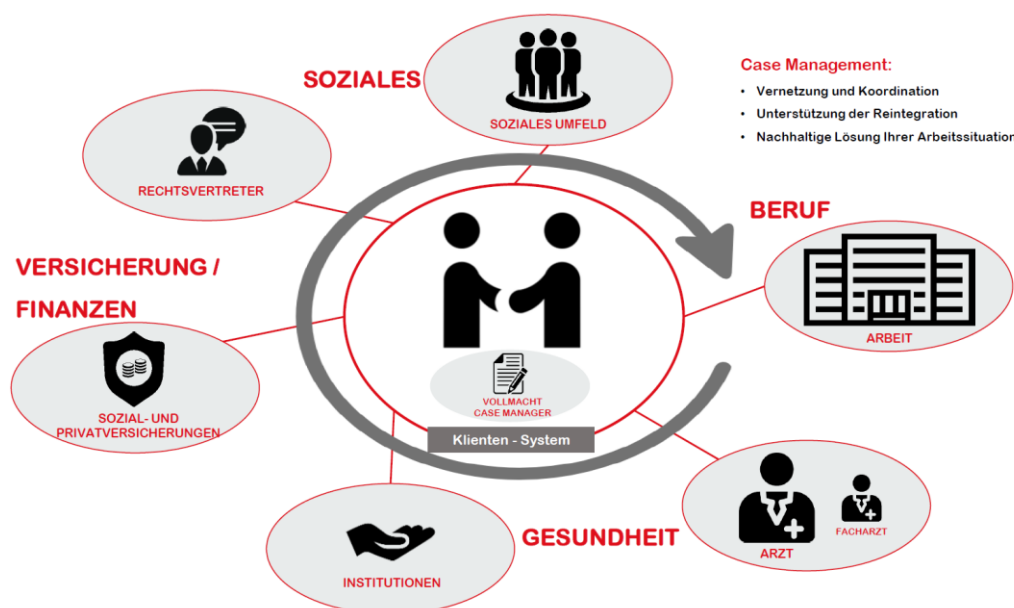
SOZIALES

SOZIALES UMFELD

Case Management:
• Vernetzung und Koordination
• Unterstützung der Reintegration
• Nachhaltige Lösung Ihrer Arbeitssituation

RECHTSVERTRETER

BERUF

ARBEIT

VERSICHERUNG / FINANZEN

SOZIAL- UND PRIVATVERSICHERUNGEN

VOLLMACHT CASE MANAGER

Klienten - System

ARZT

FACHARZT

GESUNDHEIT

INSTITUTIONEN